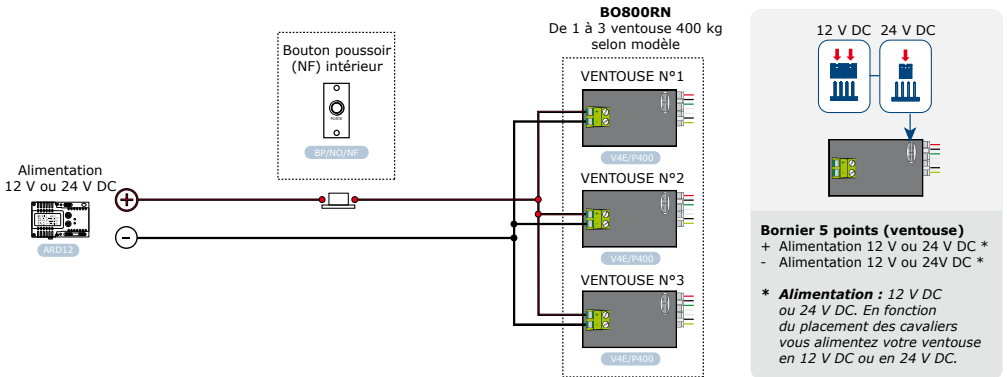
BO800RN
De 1 à 3 ventouse 400 kg
selon modèle

Bouton poussoir
(NF) intérieur

BP/NO/NF

Alimentation
12 V ou 24 V DC

ARD12

+

-

VENTOUSE N°1

V4E/P400

VENTOUSE N°2

V4E/P400

VENTOUSE N°3

V4E/P400

12 V DC 24 V DC

Bornier 5 points (ventouse)
+ Alimentation 12 V ou 24 V DC *
- Alimentation 12 V ou 24V DC *

* Alimentation : 12 V DC ou 24 V DC. En fonction du placement des cavaliers vous alimentez votre ventouse en 12 V DC ou en 24 V DC.